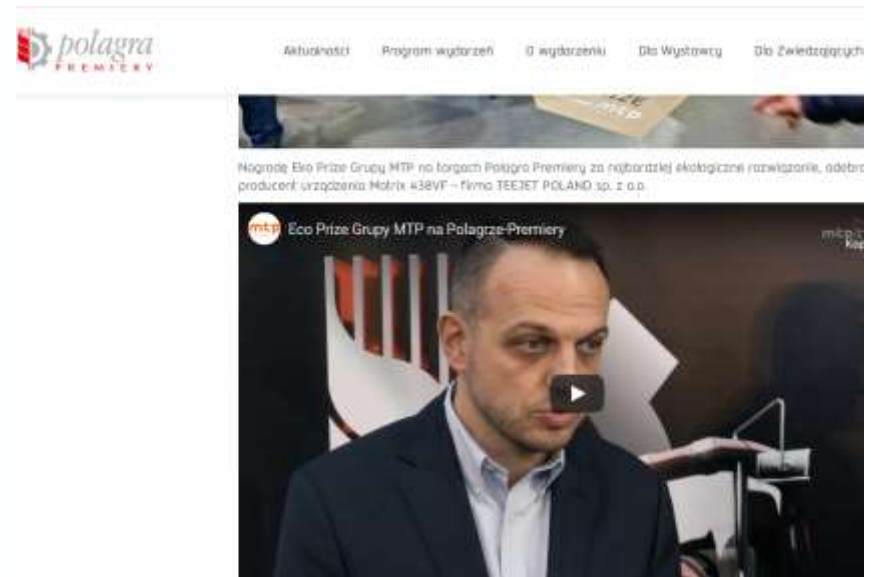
polagra PREMIERY

Aktualności Program wydarzeń O wydarzeniu Dla Wystawcy Dla Zwiedzających

Nagrodę Eko Prize Grupy MTP na targach Polagra Premiery za najbardziej ekologiczne rozwiązanie, odebra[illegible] producent urządzenia Matrix 430VF – firma TEEJET POLAND sp. z o.o.

mtp Eco Prize Grupy MTP na Polagrze-Premiery

mtp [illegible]